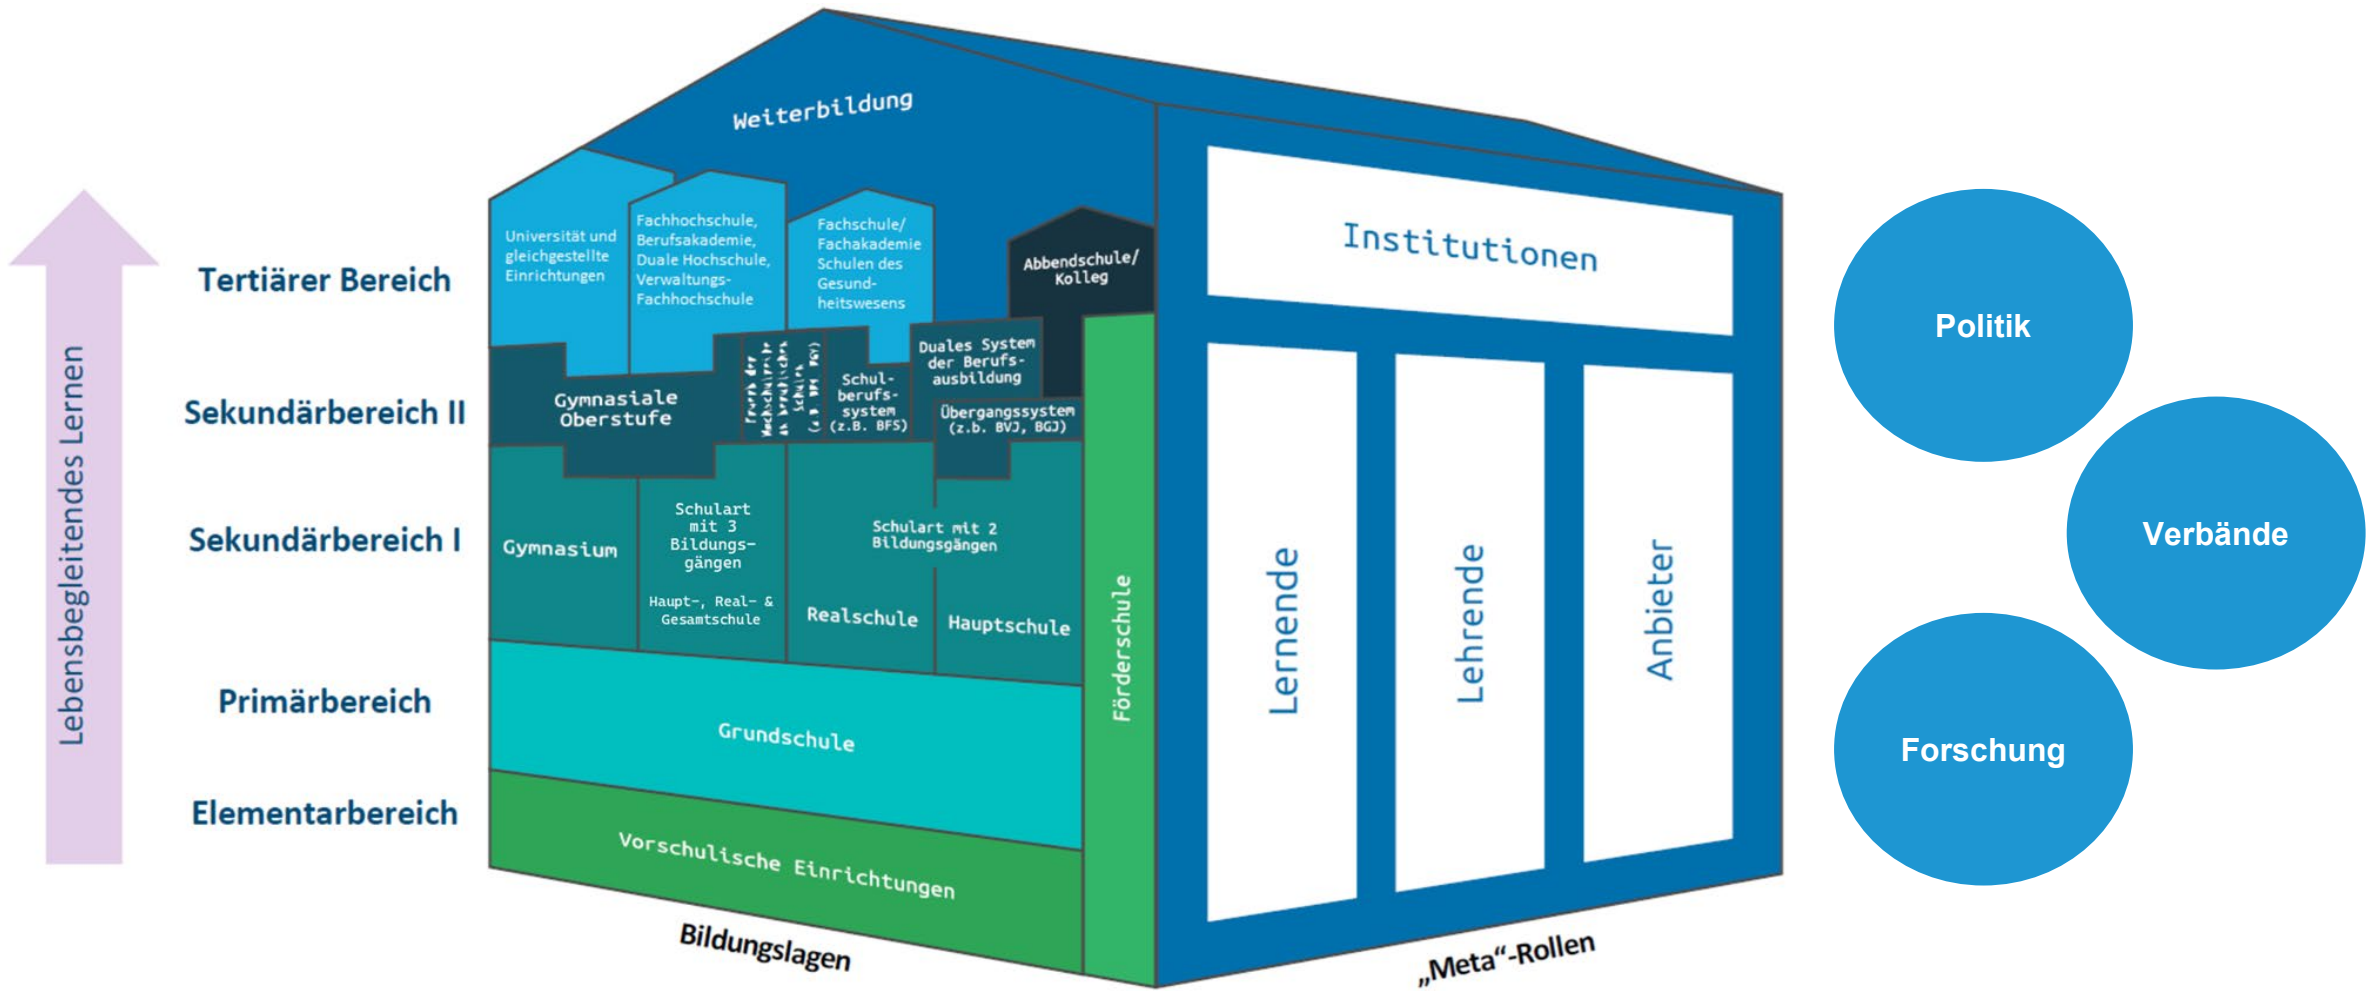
Lebensbegleitendes Lernen

Tertiärer Bereich

Sekundärbereich II

Sekundärbereich I

Primärbereich

Elementarbereich

Weiterbildung

Universität und gleichgestellte Einrichtungen

Fachhochschule, Berufsakademie, Duale Hochschule, Verwaltungs-Fachhochschule

Fachschule/ Fachakademie Schulen des Gesund-heitswesens

Abbendschule/ Kolleg

Gymnasiale Oberstufe

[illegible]

Schul-berufs-system (z.B. BFS)

Duales System der Berufs-ausbildung

Übergangssystem (z.b. BVJ, BGJ)

Gymnasium

Schulart mit 3 Bildungs-gängen

Haupt-, Real- & Gesamtschule

Schulart mit 2 Bildungsgängen

Realschule

Hauptschule

Förderschule

Grundschule

Vorschulische Einrichtungen

Bildungslagen

Institutionen

Lernende

Lehrende

Anbieter

„Meta“-Rollen

Politik

Verbände

Forschung